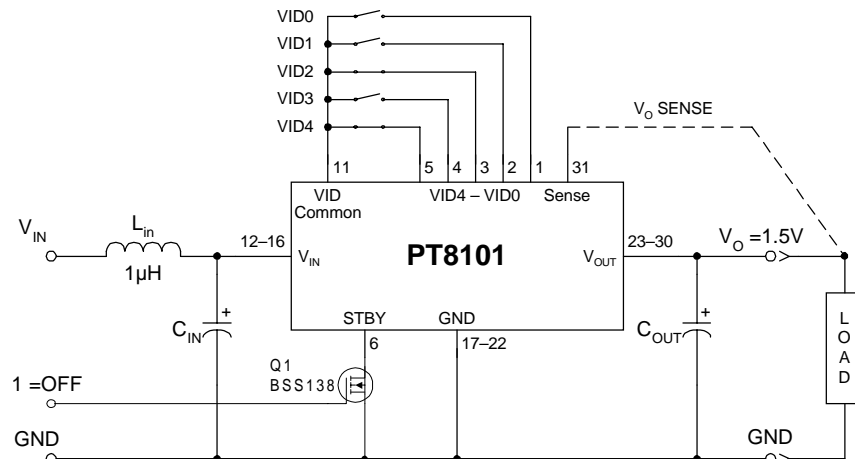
VID0
VID1
VID2
VID3
VID4
$V_O$ SENSE
11
5
4
3
2
1
31
VID Common
VID4 – VID0
Sense
$V_{IN}$
$L_{in}$
1µH
12–16
$V_{IN}$
PT8101
$V_{OUT}$
23–30
$V_O$ =1.5V
$C_{IN}$
+
STBY
GND
6
17–22
$C_{OUT}$
+
L O A D
Q1
BSS138
1 =OFF
GND
GND